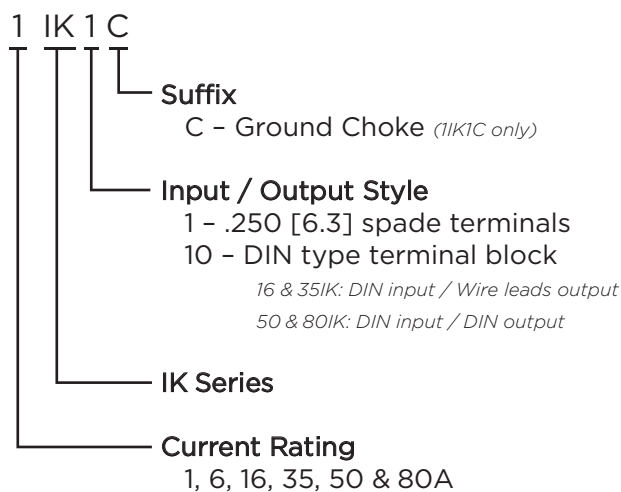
1 IK 1 C

Suffix
C – Ground Choke (1IK1C only)

Input / Output Style
1 – .250 [6.3] spade terminals
10 – DIN type terminal block
16 & 35IK: DIN input / Wire leads output
50 & 80IK: DIN input / DIN output

IK Series

Current Rating
1, 6, 16, 35, 50 & 80A